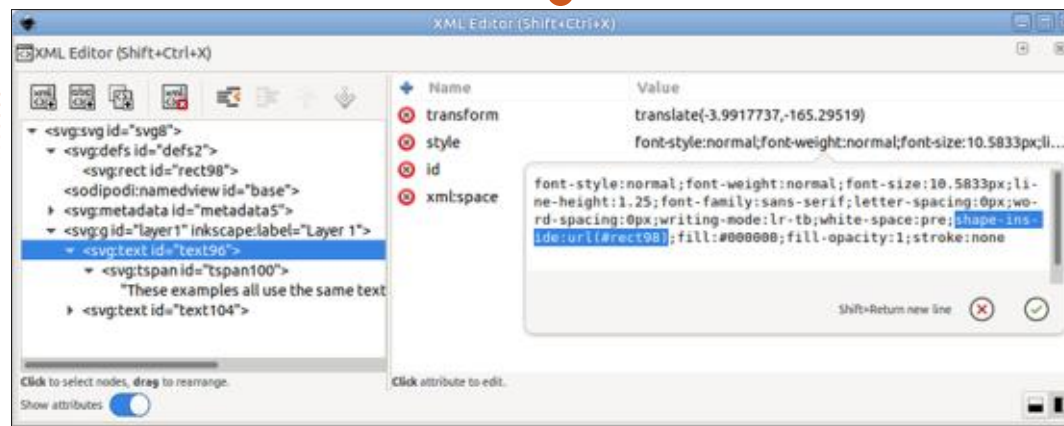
XML Editor (Shift+Ctrl+X)

XML Editor (Shift+Ctrl+X)

▾ <svg:svg id="svg8">
▾ <svg:defs id="defs2">
<svg:rect id="rect98">
<sodipodi:namedview id="base">
▸ <svg:metadata id="metadata5">
▾ <svg:g id="layer1" inkscape:label="Layer 1">
▾ <svg:text id="text96">
▾ <svg:tspan id="tspan100">
"These examples all use the same text
▸ <svg:text id="text104">

Click to select nodes, drag to rearrange.

Show attributes

| Name | Value |
|---|---|
| transform | translate(-3.9917737,-165.29519) |
| style | font-style:normal;font-weight:normal;font-size:10.5833px;li... |
| id | |
| xml:space | |

font-style:normal;font-weight:normal;font-size:10.5833px;line-height:1.25;font-family:sans-serif;letter-spacing:0px;word-spacing:0px;writing-mode:lr-tb;white-space:pre;shape-inside:url(#rect98);fill:#000000;fill-opacity:1;stroke:none

Shift+Return new line

Click attribute to edit.